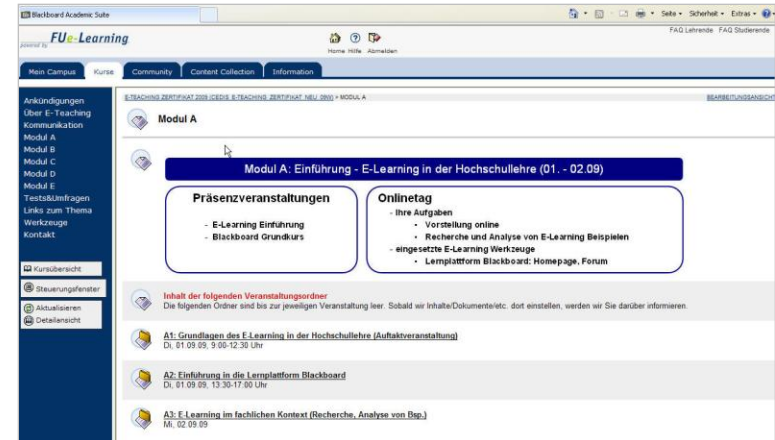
Blackboard Academic Suite

Seite • Sicherheit • Extras •

powered by FUe-Learning

Home Hilfe Abmelden

FAQ Lehrende FAQ Studierende

Mein Campus | Kurse | Community | Content Collection | Information

Ankündigungen
Über E-Teaching
Kommunikation
Modul A
Modul B
Modul C
Modul D
Modul E
Tests&Umfragen
Links zum Thema
Werkzeuge
Kontakt

Kursübersicht

Steuerungsfenster

Aktualisieren
Detailansicht

E-TEACHING ZERTIFIKAT 2009 (CEDIS E-TEACHING ZERTIFIKAT NEU 09W) > MODUL A

BEARBEITUNGSANSICHT

Modul A

Modul A: Einführung - E-Learning in der Hochschullehre (01. - 02.09)

Präsenzveranstaltungen

- E-Learning Einführung
- Blackboard Grundkurs

Onlinetag

- Ihre Aufgaben
• Vorstellung online
• Recherche und Analyse von E-Learning Beispielen
- eingesetzte E-Learning Werkzeuge
• Lernplattform Blackboard: Homepage, Forum

Inhalt der folgenden Veranstaltungsordner
Die folgenden Ordner sind bis zur jeweiligen Veranstaltung leer. Sobald wir Inhalte/Dokumente/etc. dort einstellen, werden wir Sie darüber informieren.

A1: Grundlagen des E-Learning in der Hochschullehre (Auftaktveranstaltung)
Di, 01.09.09, 9:00-12:30 Uhr

A2: Einführung in die Lernplattform Blackboard
Di, 01.09.09, 13:30-17:00 Uhr

A3: E-Learning im fachlichen Kontext (Recherche, Analyse von Bsp.)
Mi, 02.09.09